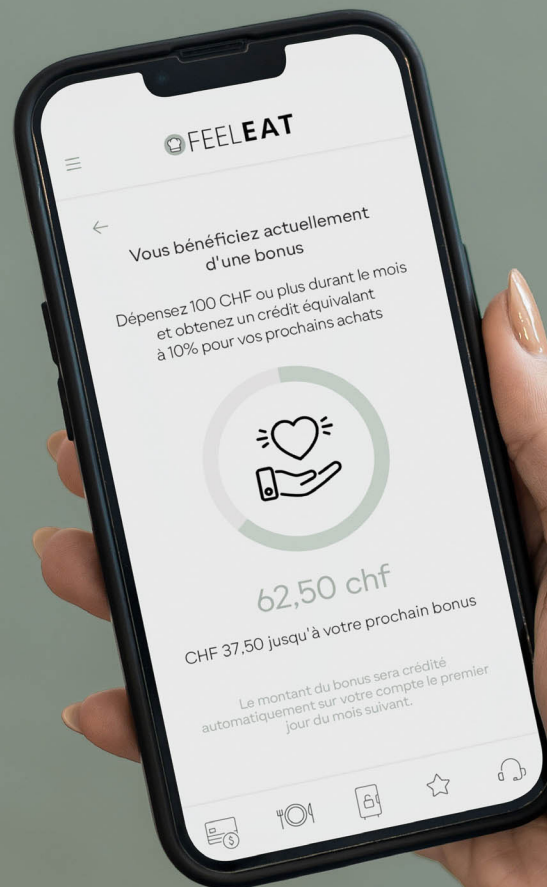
FEELEAT

Vous bénéficiez actuellement d'une bonus

Dépensez 100 CHF ou plus durant le mois et obtenez un crédit équivalant à 10% pour vos prochains achats

62,50 chf

CHF 37,50 jusqu'à votre prochain bonus

Le montant du bonus sera crédité automatiquement sur votre compte le premier jour du mois suivant.